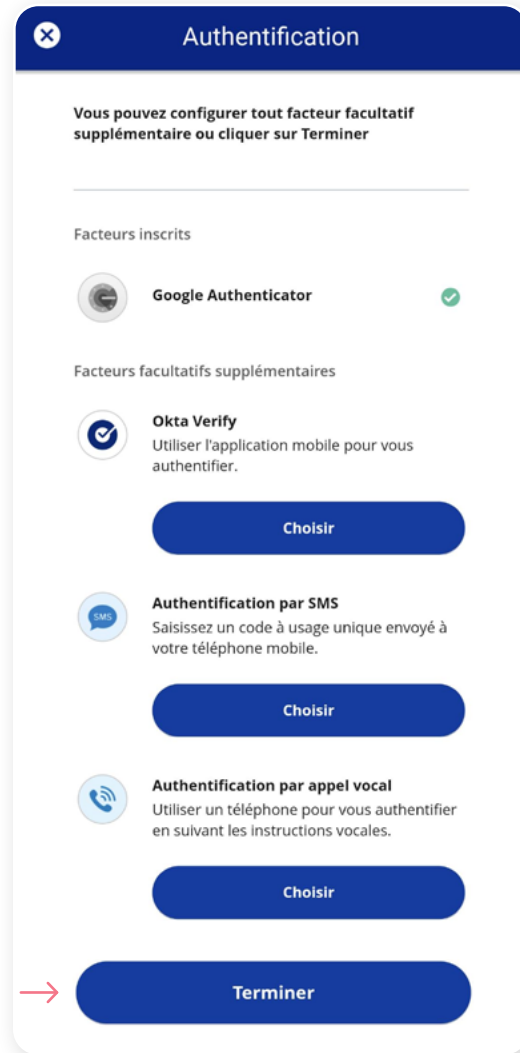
Authentification

Vous pouvez configurer tout facteur facultatif supplémentaire ou cliquer sur Terminer

Facteurs inscrits

Google Authenticator

Facteurs facultatifs supplémentaires

Okta Verify
Utiliser l'application mobile pour vous authentifier.

Choisir

SMS

Authentification par SMS
Saisissez un code à usage unique envoyé à votre téléphone mobile.

Choisir

Authentification par appel vocal
Utiliser un téléphone pour vous authentifier en suivant les instructions vocales.

Choisir

Terminer